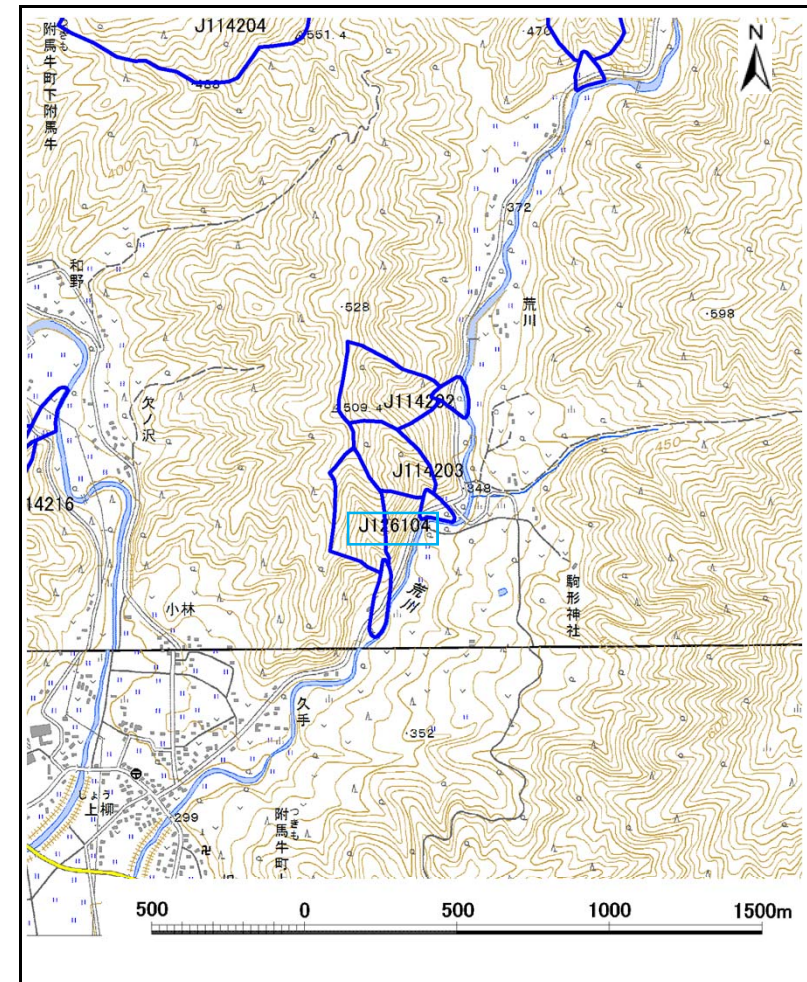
J114204
551.4
470
N
附馬牛町下附馬牛
つきもうし
488
400
372
和野
528
荒川
598
欠ノ沢
509.4
J114202
J114203
450
348
14216
J126104
荒川
駒形神社
小林
久手
352
上柳
じょう
299
附馬牛町
つきもうし
500
0
500
1000
1500m